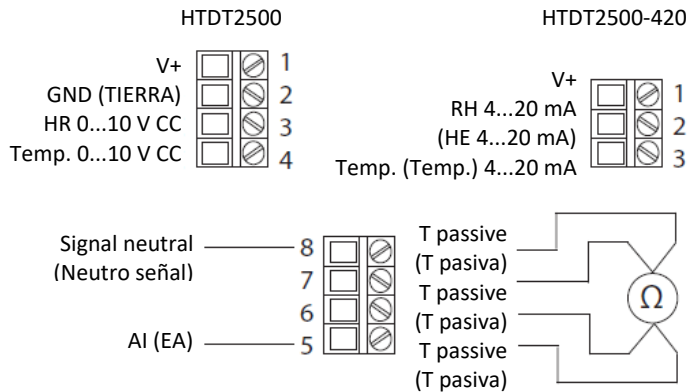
HTDT2500

V+
GND (TIERRA)
HR 0...10 V CC
Temp. 0...10 V CC

1
2
3
4

HTDT2500-420

V+
RH 4...20 mA
(HE 4...20 mA)
Temp. (Temp.) 4...20 mA

1
2
3

Signal neutral
(Neutro señal)

AI (EA)

8
7
6
5

T passive
(T pasiva)
T passive
(T pasiva)
T passive
(T pasiva)

Ω